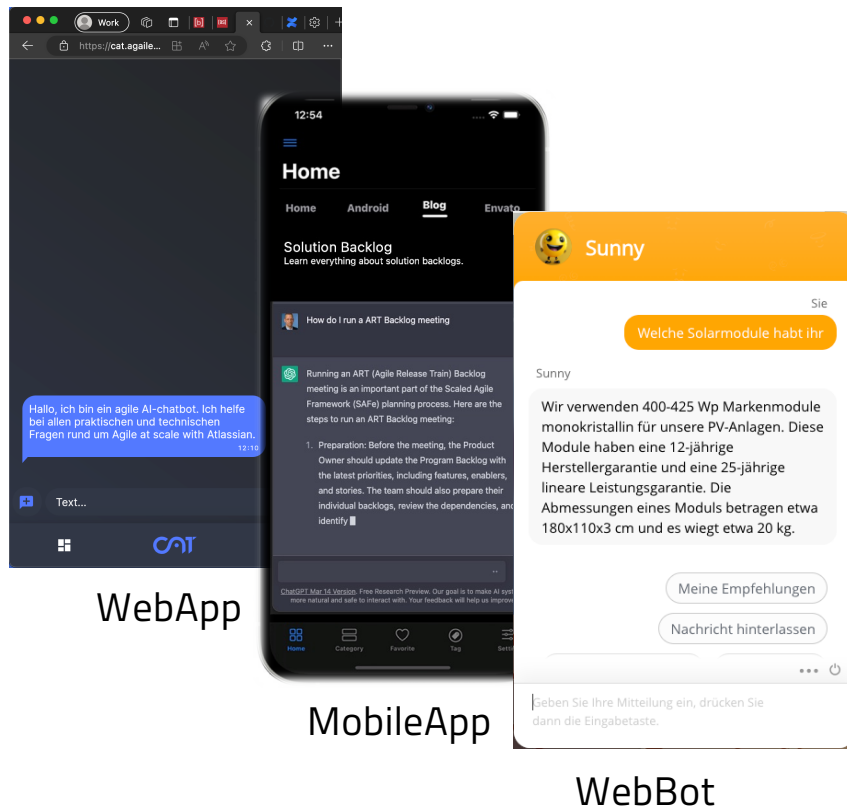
Work

https://cat.agaile...

Hallo, ich bin ein agile AI-chatbot. Ich helfe bei allen praktischen und technischen Fragen rund um Agile at scale with Atlassian.
12:10

Text...

CAT

WebApp

12:54

Home

Home Android Blog Envato

Solution Backlog
Learn everything about solution backlogs.

How do I run a ART Backlog meeting

Running an ART (Agile Release Train) Backlog meeting is an important part of the Scaled Agile Framework (SAFe) planning process. Here are the steps to run an ART Backlog meeting:

1. Preparation: Before the meeting, the Product Owner should update the Program Backlog with the latest priorities, including features, enablers, and stories. The team should also prepare their individual backlogs, review the dependencies, and identify

ChatGPT Mar 14 Version. Free Research Preview. Our goal is to make AI syst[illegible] more natural and safe to interact with. Your feedback will help us improv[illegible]

Home Category Favorite Tag Setti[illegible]

MobileApp

Sunny

Sie

Welche Solarmodule habt ihr

Sunny

Wir verwenden 400-425 Wp Markenmodule monokristallin für unsere PV-Anlagen. Diese Module haben eine 12-jährige Herstellergarantie und eine 25-jährige lineare Leistungsgarantie. Die Abmessungen eines Moduls betragen etwa 180x110x3 cm und es wiegt etwa 20 kg.

Meine Empfehlungen

Nachricht hinterlassen

Geben Sie Ihre Mitteilung ein, drücken Sie dann die Eingabetaste.

WebBot